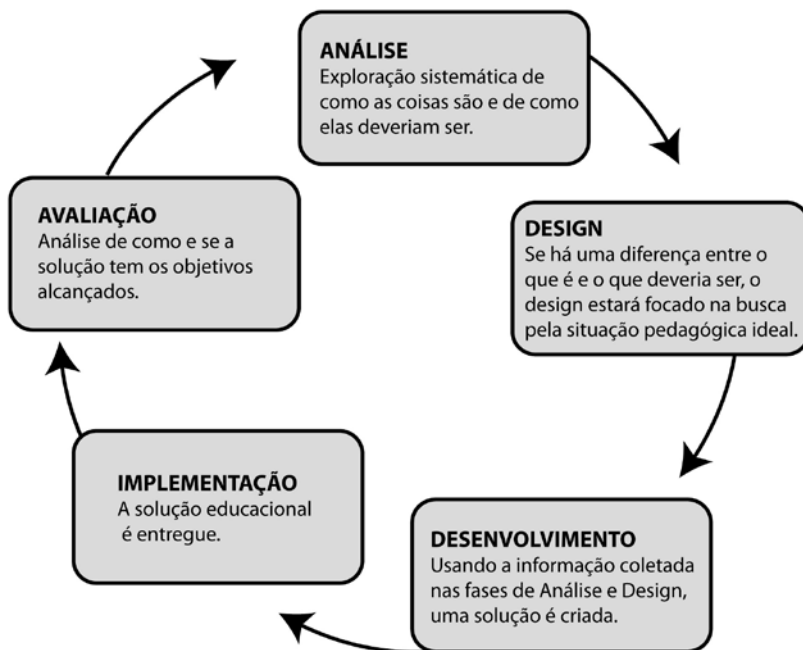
ANÁLISE
Exploração sistemática de como as coisas são e de como elas deveriam ser.

DESIGN
Se há uma diferença entre o que é e o que deveria ser, o design estará focado na busca pela situação pedagógica ideal.

DESENVOLVIMENTO
Usando a informação coletada nas fases de Análise e Design, uma solução é criada.

IMPLEMENTAÇÃO
A solução educacional é entregue.

AVALIAÇÃO
Análise de como e se a solução tem os objetivos alcançados.